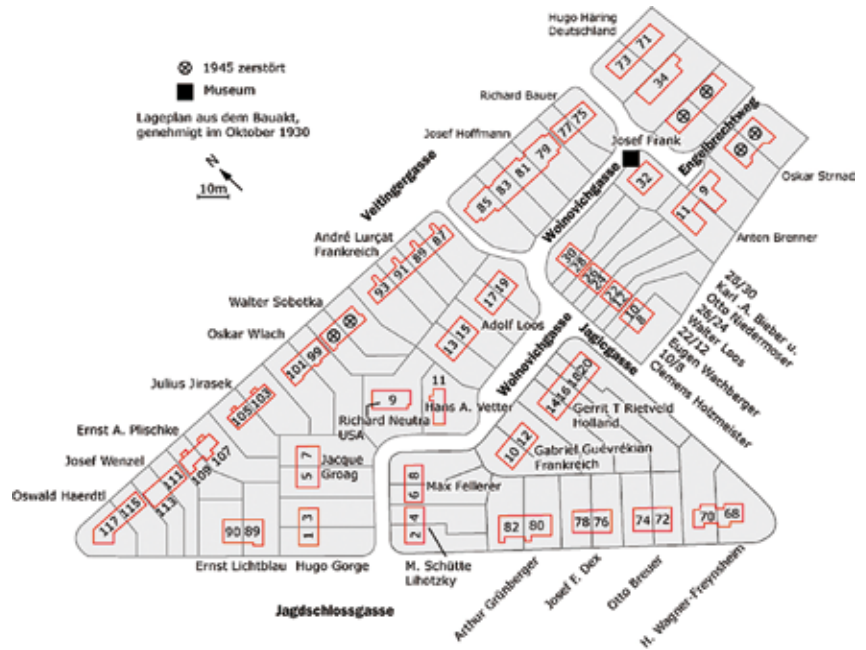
⊗ 1945 zerstört
■ Museum
Lageplan aus dem Bauakt, genehmigt im Oktober 1930

N
10m

Hugo Häring
Deutschland
73 71
34
Richard Bauer
Josef Hoffmann
77 75
79
81
83
85
Josef Frank
32
Engelbrechtweg
Oskar Strnad
9
11
Anton Brenner
Veitingergasse
Woinovichgasse
André Lurçat
Frankreich
87
89
91
93
17 19
Walter Sobotka
Adolf Loos
13 15
Oskar Wiach
101 99
Julius Jirasek
105 103
28/30
Karl A. Bieber u.
Otto Niedermoser
26/24
Walter Loos
22/12
Eugen Wachberger
10/8
Clemens Holzmeister
30
28
26
24
22
12
10
8
Jagicgasse
Woinovichgasse
14 16 18 20
Gerrit T Rietveld
Holland
9
11
Hans A. Vetter
Richard Neutra
USA
Ernst A. Plischke
Josef Wenzel
111
113
109 107
Oswald Haerdtl
117 115
5 7
Jacque Groag
10 12
Gabriel Guévrékian
Frankreich
6 8
Max Fellerer
2 4
90 89
1 3
82 80
78 76
74 72
70 68
Ernst Lichtblau
Hugo Gorge
M. Schütte Lihotzky
Jagdschlossgasse
Arthur Grünberger
Josef F. Dex
Otto Breuer
H. Wagner-Freynsheim